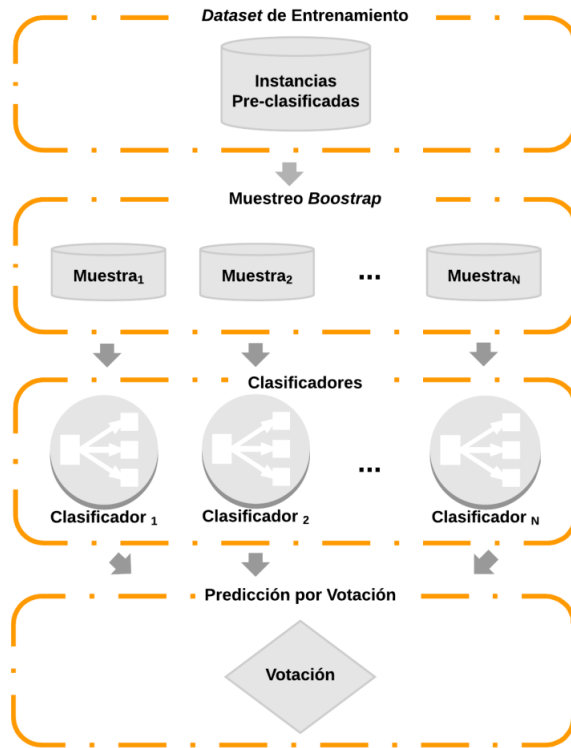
*Dataset* de Entrenamiento

Instancias Pre-clasificadas

Muestreo *Boostrap*

Muestra$_1$

Muestra$_2$

...

Muestra$_N$

Clasificadores

Clasificador $_1$

Clasificador $_2$

...

Clasificador $_N$

Predicción por Votación

Votación